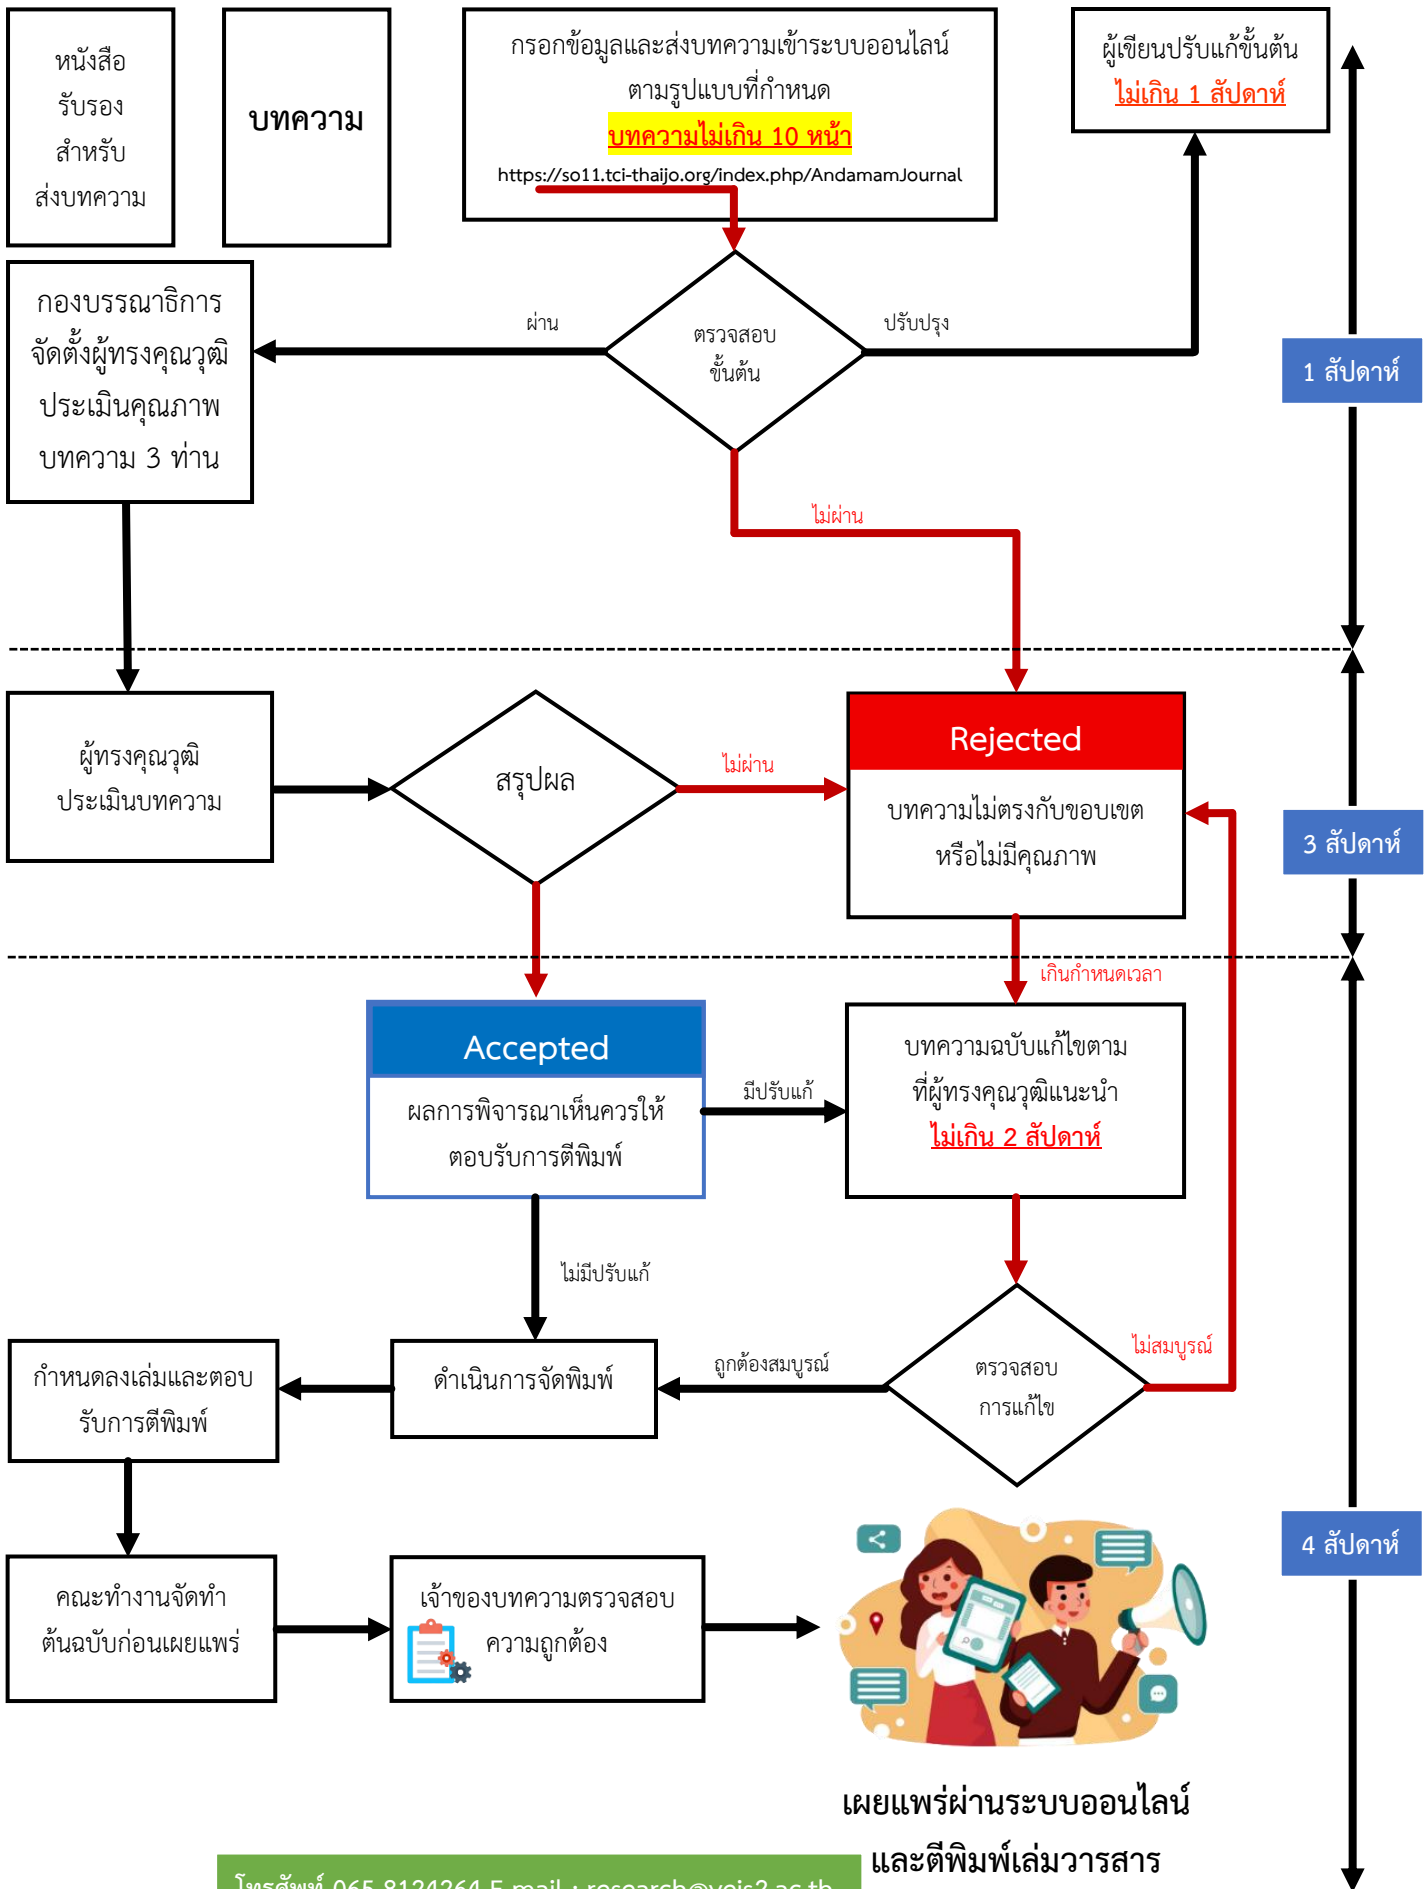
หนังสือ
รับรอง
สำหรับ
ส่งบทความ

บทความ

กรอกข้อมูลและส่งบทความเข้าระบบออนไลน์
ตามรูปแบบที่กำหนด
บทความไม่เกิน 10 หน้า
https://so11.tci-thaijo.org/index.php/AndamamJournal

ผู้เขียนปรับแก้ขั้นต้น
ไม่เกิน 1 สัปดาห์

กองบรรณาธิการ
จัดตั้งผู้ทรงคุณวุฒิ
ประเมินคุณภาพ
บทความ 3 ท่าน

ผ่าน

ตรวจสอบ
ขั้นต้น

ปรับปรุง

1 สัปดาห์

ไม่ผ่าน

ผู้ทรงคุณวุฒิ
ประเมินบทความ

สรุปผล

ไม่ผ่าน

Rejected
บทความไม่ตรงกับขอบเขต
หรือไม่มีคุณภาพ

3 สัปดาห์

เกินกำหนดเวลา

Accepted
ผลการพิจารณาเห็นควรให้
ตอบรับการตีพิมพ์

มีปรับแก้

บทความฉบับแก้ไขตาม
ที่ผู้ทรงคุณวุฒิแนะนำ
ไม่เกิน 2 สัปดาห์

ไม่มีปรับแก้

กำหนดลงเล่มและตอบ
รับการตีพิมพ์

ดำเนินการจัดพิมพ์

ถูกต้องสมบูรณ์

ตรวจสอบ
การแก้ไข

ไม่สมบูรณ์

4 สัปดาห์

คณะทำงานจัดทำ
ต้นฉบับก่อนเผยแพร่

เจ้าของบทความตรวจสอบ
ความถูกต้อง

เผยแพร่ผ่านระบบออนไลน์
และตีพิมพ์เล่มวารสาร

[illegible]